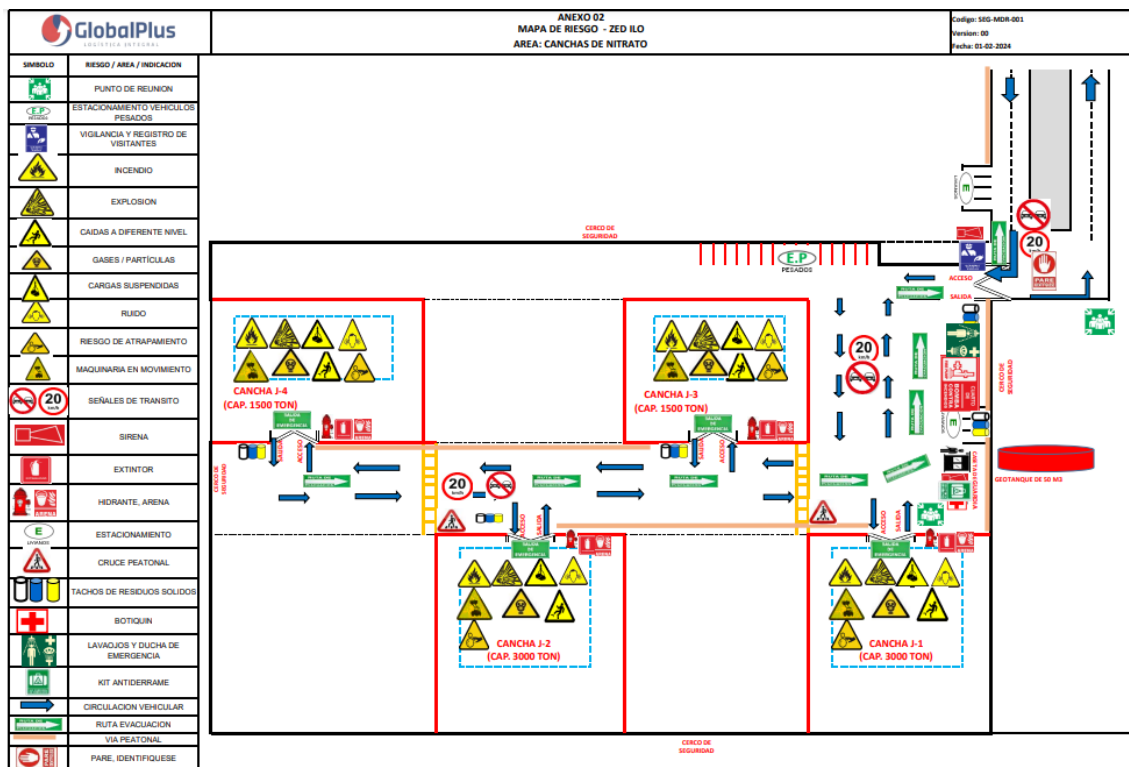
GlobalPlus
LOGISTICA INTEGRAL

ANEXO 02
MAPA DE RIESGO - ZED ILO
AREA: CANCHAS DE NITRATO

Codigo: SEG-MDR-001
Version: 00
Fecha: 01-02-2024

| SIMBOLO | RIESGO / AREA / INDICACION |
|---|---|
| | PUNTO DE REUNION |
| E.P PESADOS | ESTACIONAMIENTO VEHICULOS PESADOS |
| | VIGILANCIA Y REGISTRO DE VISITANTES |
| | INCENDIO |
| | EXPLOSION |
| | CAIDAS A DIFERENTE NIVEL |
| | GASES / PARTÍCULAS |
| | CARGAS SUSPENDIDAS |
| | RUIDO |
| | RIESGO DE ATRAPAMIENTO |
| | MAQUINARIA EN MOVIMIENTO |
| 20 km/h | SEÑALES DE TRANSITO |
| | SIRENA |
| | EXTINTOR |
| | HIDRANTE, ARENA |
| E LIVIANOS | ESTACIONAMIENTO |
| | CRUCE PEATONAL |
| | TACHOS DE RESIDUOS SOLIDOS |
| | BOTIQUIN |
| | LAVAOJOS Y DUCHA DE EMERGENCIA |
| | KIT ANTIDERRAME |
| | CIRCULACION VEHICULAR |
| | RUTA EVACUACION |
| | VIA PEATONAL |
| PARE | PARE, IDENTIFIQUESE |

CERCO DE SEGURIDAD
E.P PESADOS
ACCESO
SALIDA
PARE
20 km/h
CANCHA J-4 (CAP. 1500 TON)
CANCHA J-3 (CAP. 1500 TON)
CANCHA J-2 (CAP. 3000 TON)
CANCHA J-1 (CAP. 3000 TON)
SALIDA DE EMERGENCIA
ACCESO
SALIDA
CERCO DE SEGURIDAD
CERCO DE SEGURIDAD
GEOTANQUE DE 50 M3
CASETA GUARDIANIA
CERCO DE SEGURIDAD